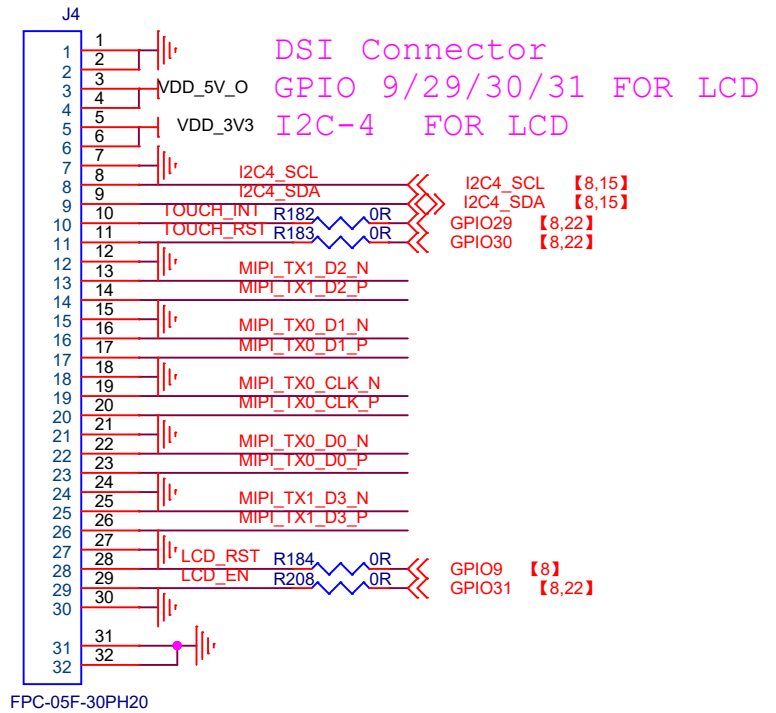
J4

DSI Connector
GPIO 9/29/30/31 FOR LCD
I2C-4 FOR LCD

1 1
2 2
3 3 VDD_5V_O
4 4
5 5 VDD_3V3
6 6
7 7
8 8 I2C4_SCL
9 9 I2C4_SDA
10 10 TOUCH_INT R182 0R
11 11 TOUCH_RST R183 0R
12 12
13 13 MIPI_TX1_D2_N
14 14 MIPI_TX1_D2_P
15 15
16 16 MIPI_TX0_D1_N
17 17 MIPI_TX0_D1_P
18 18
19 19 MIPI_TX0_CLK_N
20 20 MIPI_TX0_CLK_P
21 21
22 22 MIPI_TX0_D0_N
23 23 MIPI_TX0_D0_P
24 24
25 25 MIPI_TX1_D3_N
26 26 MIPI_TX1_D3_P
27 27
28 28 LCD_RST R184 0R
29 29 LCD_EN R208 0R
30 30
31 31
32 32

I2C4_SCL 【8,15】
I2C4_SDA 【8,15】
GPIO29 【8,22】
GPIO30 【8,22】
GPIO9 【8】
GPIO31 【8,22】

FPC-05F-30PH20